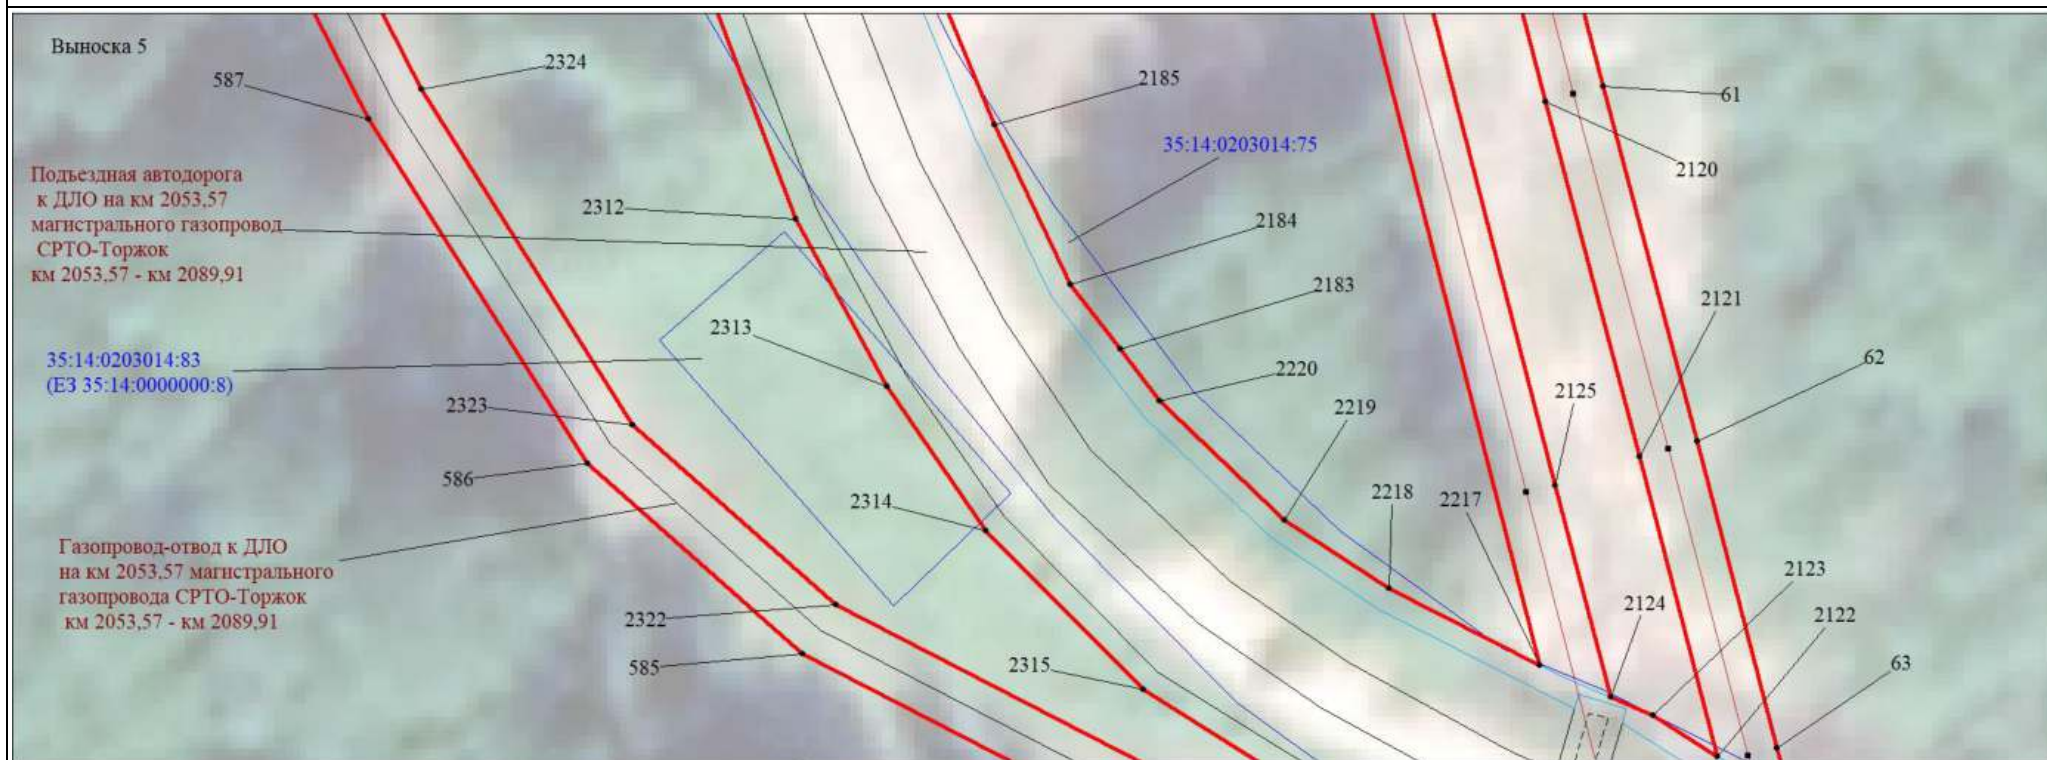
Выноска 5

587

2324

2185

61

2120

35:14:0203014:75

Подъездная автодорога к ДЛО на км 2053,57 магистрального газопровод СРТО-Торжок км 2053,57 - км 2089,91

2312

2184

2183

2121

2313

35:14:0203014:83 (ЕЗ 35:14:0000000:8)

62

2220

2125

2323

2219

586

2218

2217

2314

Газопровод-отвод к ДЛО на км 2053,57 магистрального газопровода СРТО-Торжок км 2053,57 - км 2089,91

2123

2124

2122

2322

585

2315

63